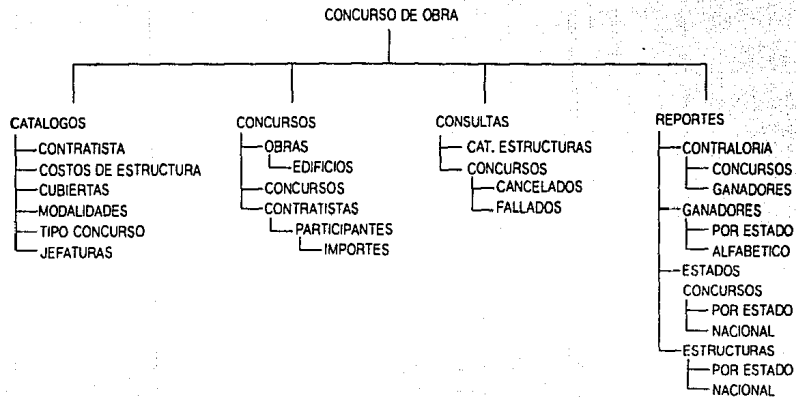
CONCURSO DE OBRA

CATALOGS

CATALOGOS
CONTRATISTA
COSTOS DE ESTRUCTURA
CUBIERTAS
MODALIDADES
TIPO CONCURSO
JEFATURAS

CONCURSOS
OBRAS
EDIFICIOS
CONCURSOS
CONTRATISTAS
PARTICIPANTES
IMPORTES

CONSULTAS
CAT. ESTRUCTURAS
CONCURSOS
CANCELADOS
FALLADOS

REPORTES
CONTRALORIA
CONCURSOS
GANADORES
GANADORES
POR ESTADO
ALFABETICO
ESTADOS
CONCURSOS
POR ESTADO
NACIONAL
ESTRUCTURAS
POR ESTADO
NACIONAL